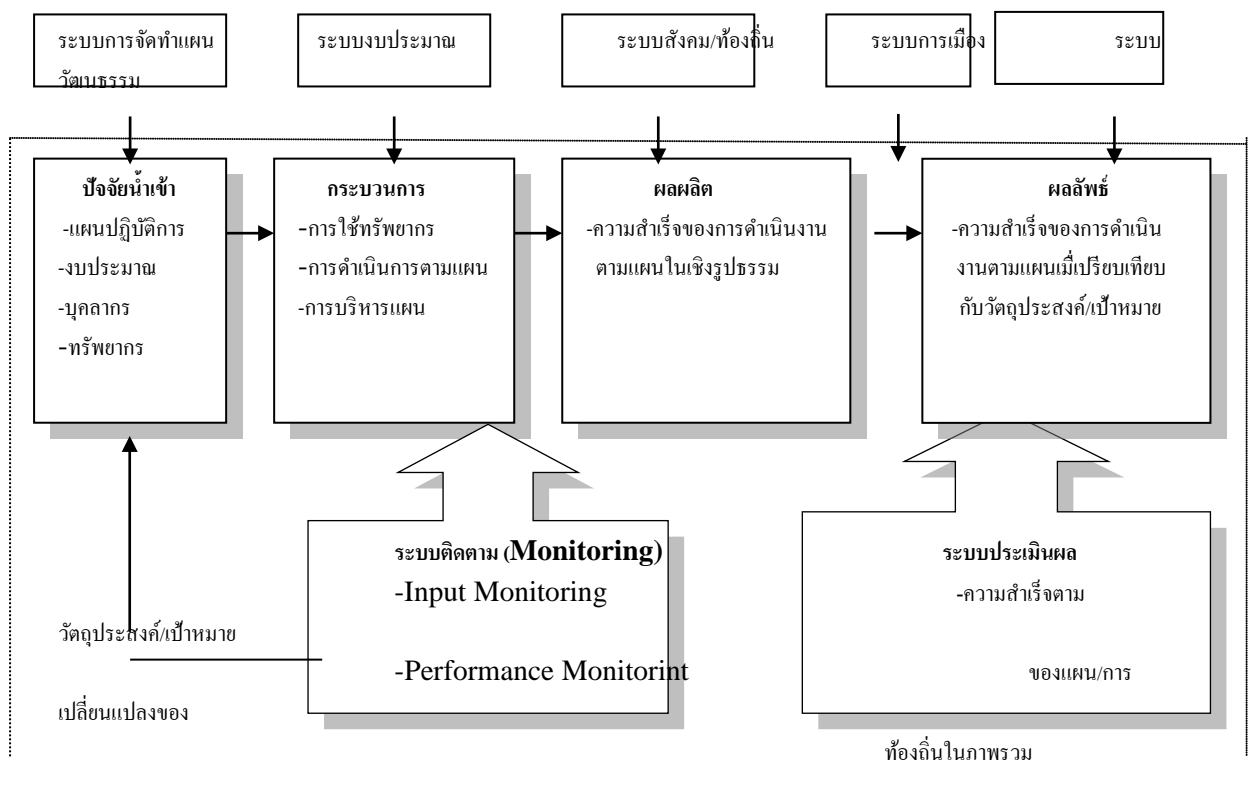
ระบบการจัดทำแผน วัฒนธรรม

ระบบงบประมาณ

ระบบสังคม/ท้องถิ่น

ระบบการเมือง

ระบบ

ปัจจัยนำเข้า
-แผนปฏิบัติการ
-งบประมาณ
-บุคลากร
-ทรัพยากร

กระบวนการ
-การใช้ทรัพยากร
-การดำเนินการตามแผน
-การบริหารแผน

ผลผลิต
-ความสำเร็จของการดำเนินงานตามแผนในเชิงรูปธรรม

ผลลัพธ์
-ความสำเร็จของการดำเนินงานตามแผนเมื่อเปรียบเทียบกับวัตถุประสงค์/เป้าหมาย

ระบบติดตาม (Monitoring)
-Input Monitoring
-Performance Monitorint

ระบบประเมินผล
-ความสำเร็จตาม
ของแผน/การ

วัตถุประสงค์/เป้าหมาย

เปลี่ยนแปลงของ

ท้องถิ่นในภาพรวม